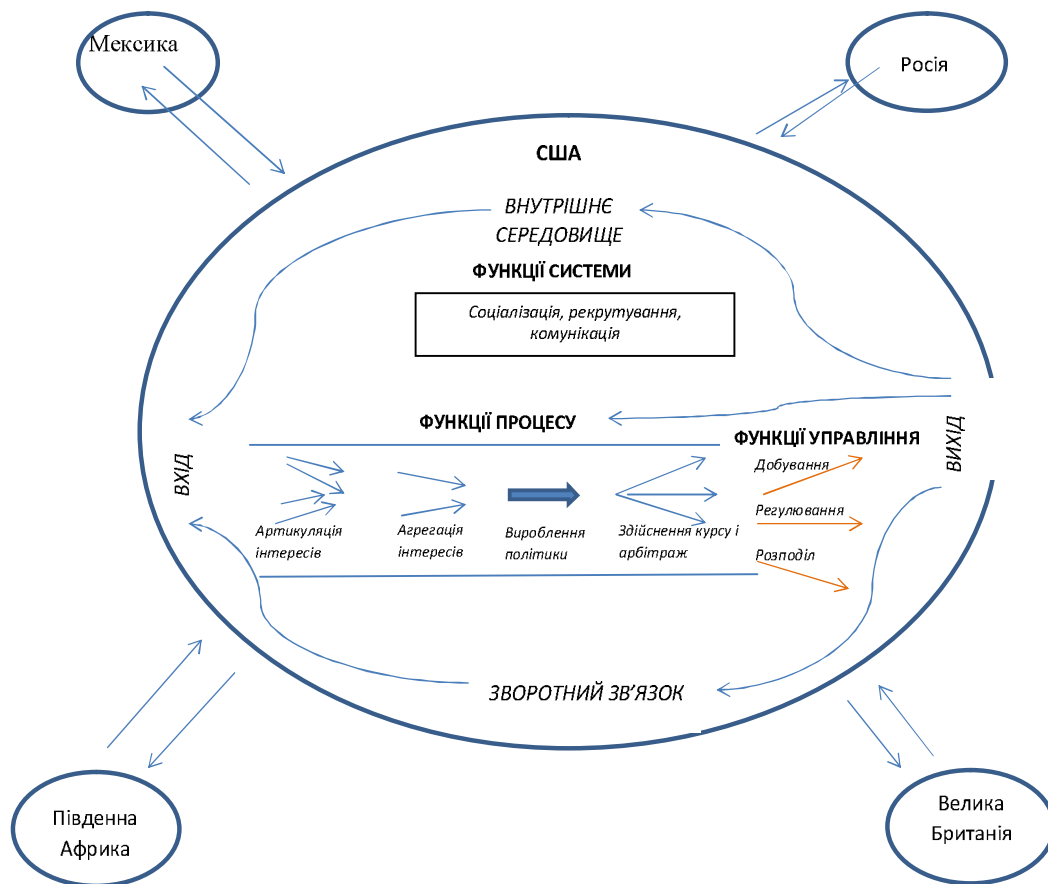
Мексика

Росія

США

ВНУТРІШНЄ СЕРЕДОВИЩЕ

ФУНКЦІЇ СИСТЕМИ

Соціалізація, рекрутування, комунікація

ФУНКЦІЇ ПРОЦЕСУ

ФУНКЦІЇ УПРАВЛІННЯ

ВХІД

ВИХІД

Добування

Регулювання

Розподіл

Артикуляція інтересів

Агрегація інтересів

Вироблення політики

Здійснення курсу і арбітраж

ЗВОРОТНИЙ ЗВ'ЯЗОК

Південна Африка

Велика Британія